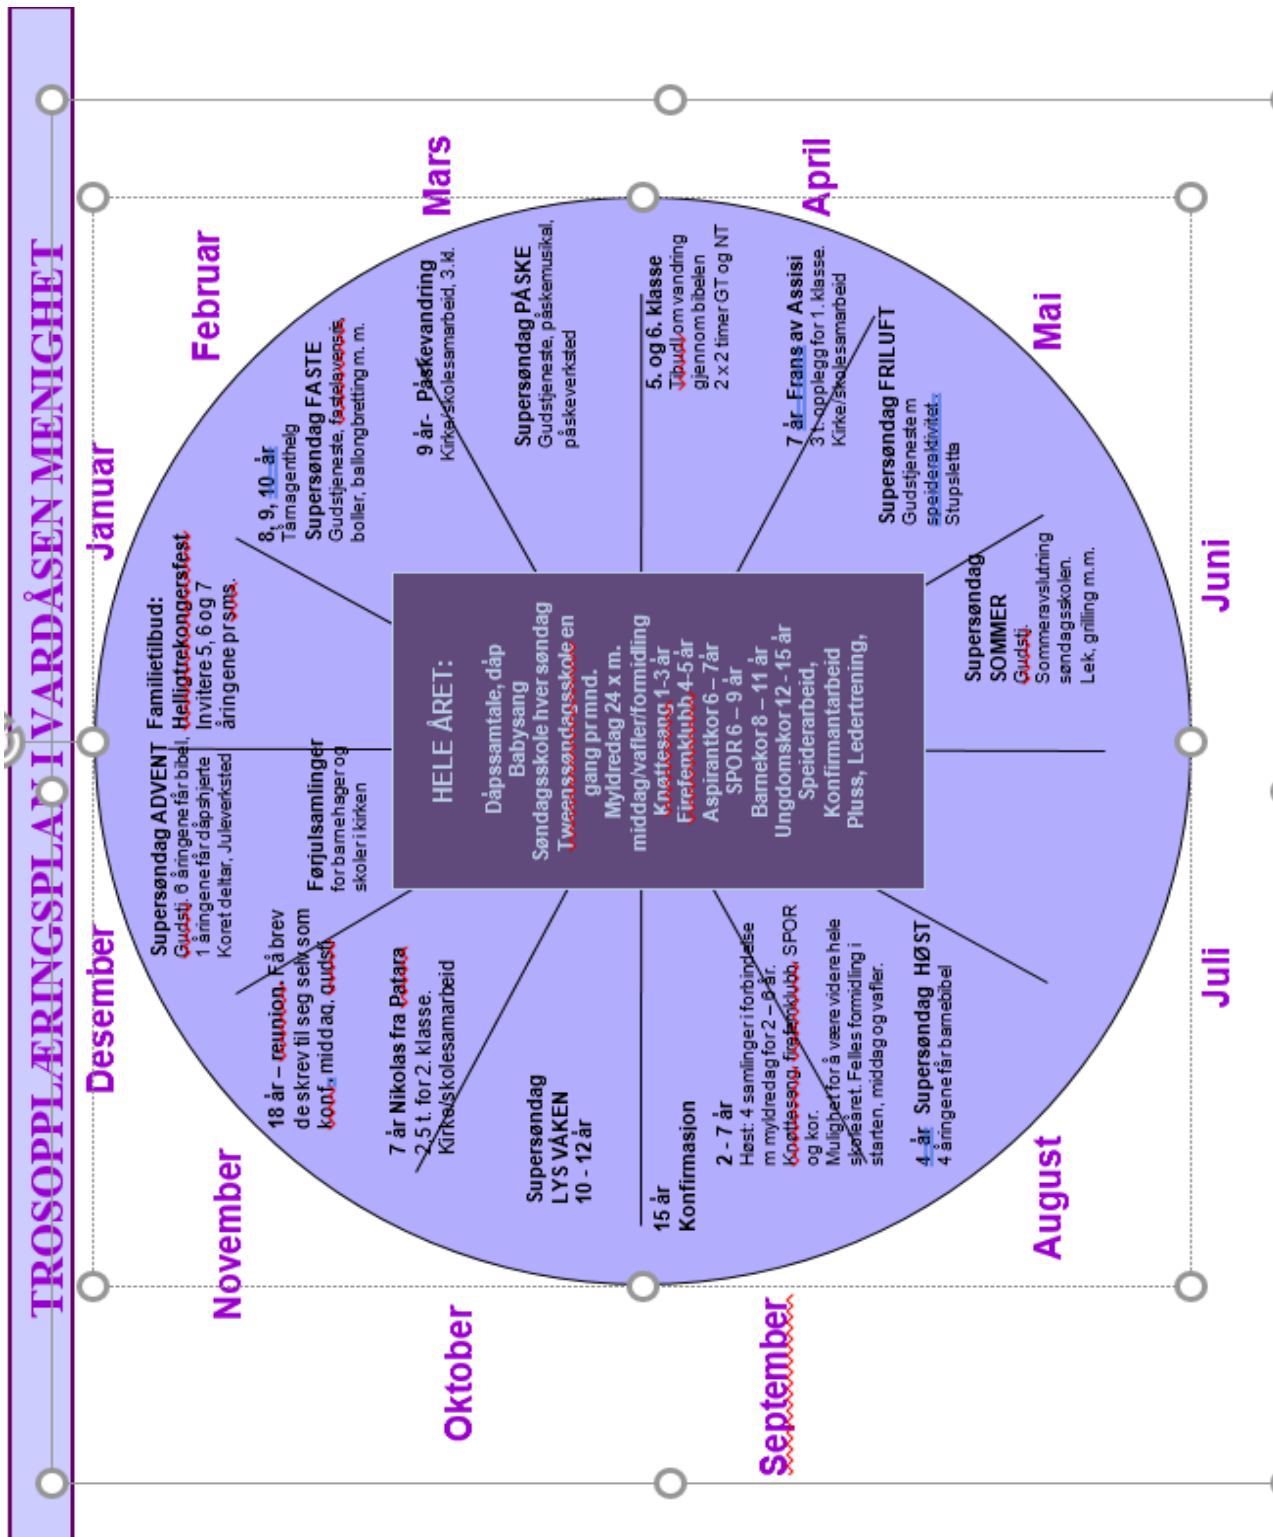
TROSOPPLÆRINGSPLAN I VARDÅSEN MENIGHET

Januar

Februar

Mars

April

Mai

Juni

Juli

August

September

Oktober

November

Desember

HELE ÅRET:

Dåpssamtale, dåp
Babysang
Søndagsskole hver søndag
Tweens søndagsskole en gang pr mnd.
Myldredag 24 x m. middag/vafler/formidling
Knøttesang 1-3 år
Firefemklubb 4-5 år
Aspirantkor 6 – 7år
SPOR 6 – 9 år
Barnekor 8 – 11 år
Ungdomskor 12 - 15 år
Speiderarbeid,
Konfirmantarbeid
Pluss, Ledertrening,

Familietilbud:
Helligtrekongersfest
Inviterer 5, 6 og 7 åringene pr sms.

8, 9, 10 år
Tårnagenthelg
Supersøndag FASTE
Gudstjeneste, fastelavensis, boller, ballongbretting m. m.

9 år- Påskevandring
Kirke/skolesamarbeid, 3. kl.

Supersøndag PÅSKE
Gudstjeneste, påskemusikal, påskeverksted

5. og 6. klasse
Tibud, om vandring gjennom bibelen
2 x 2 timer GT og NT

7 år Frans av Assisi
3 t. opplegg for 1. klasse. Kirke/skolesamarbeid

Supersøndag FRILUFT
Gudstjenestem speideraktivitet.
Stupsletta

Supersøndag SOMMER
Gudstj.
Sommeravslutning søndagsskolen.
Lek, grilling m.m.

4 år Supersøndag HØST
4 åringene får barnebibel

2 - 7 år
Høst: 4 samlinger i forbindelse m myldredag for 2 – 6 år. Knøttesang, firefemklubb, SPOR og kor.
Mulighet for å være videre hele skoleåret. Felles formidling i starten, middag og vafler.

15 år
Konfirmasjon

Supersøndag
LYS VÅKEN
10 - 12 år

7 år Nikolas fra Patara
2,5 t. for 2. klasse.
Kirke/skolesamarbeid

18 år – reunion. Får brev de skrev til seg selv som konf., middag, gudst.

Førjulsamlinger
for barnehager og skoler i kirken

Supersøndag ADVENT
Gudstj. 6 åringene får bibel, 1 åringene får dåpshjerte
Koret deltar, Juleverksted